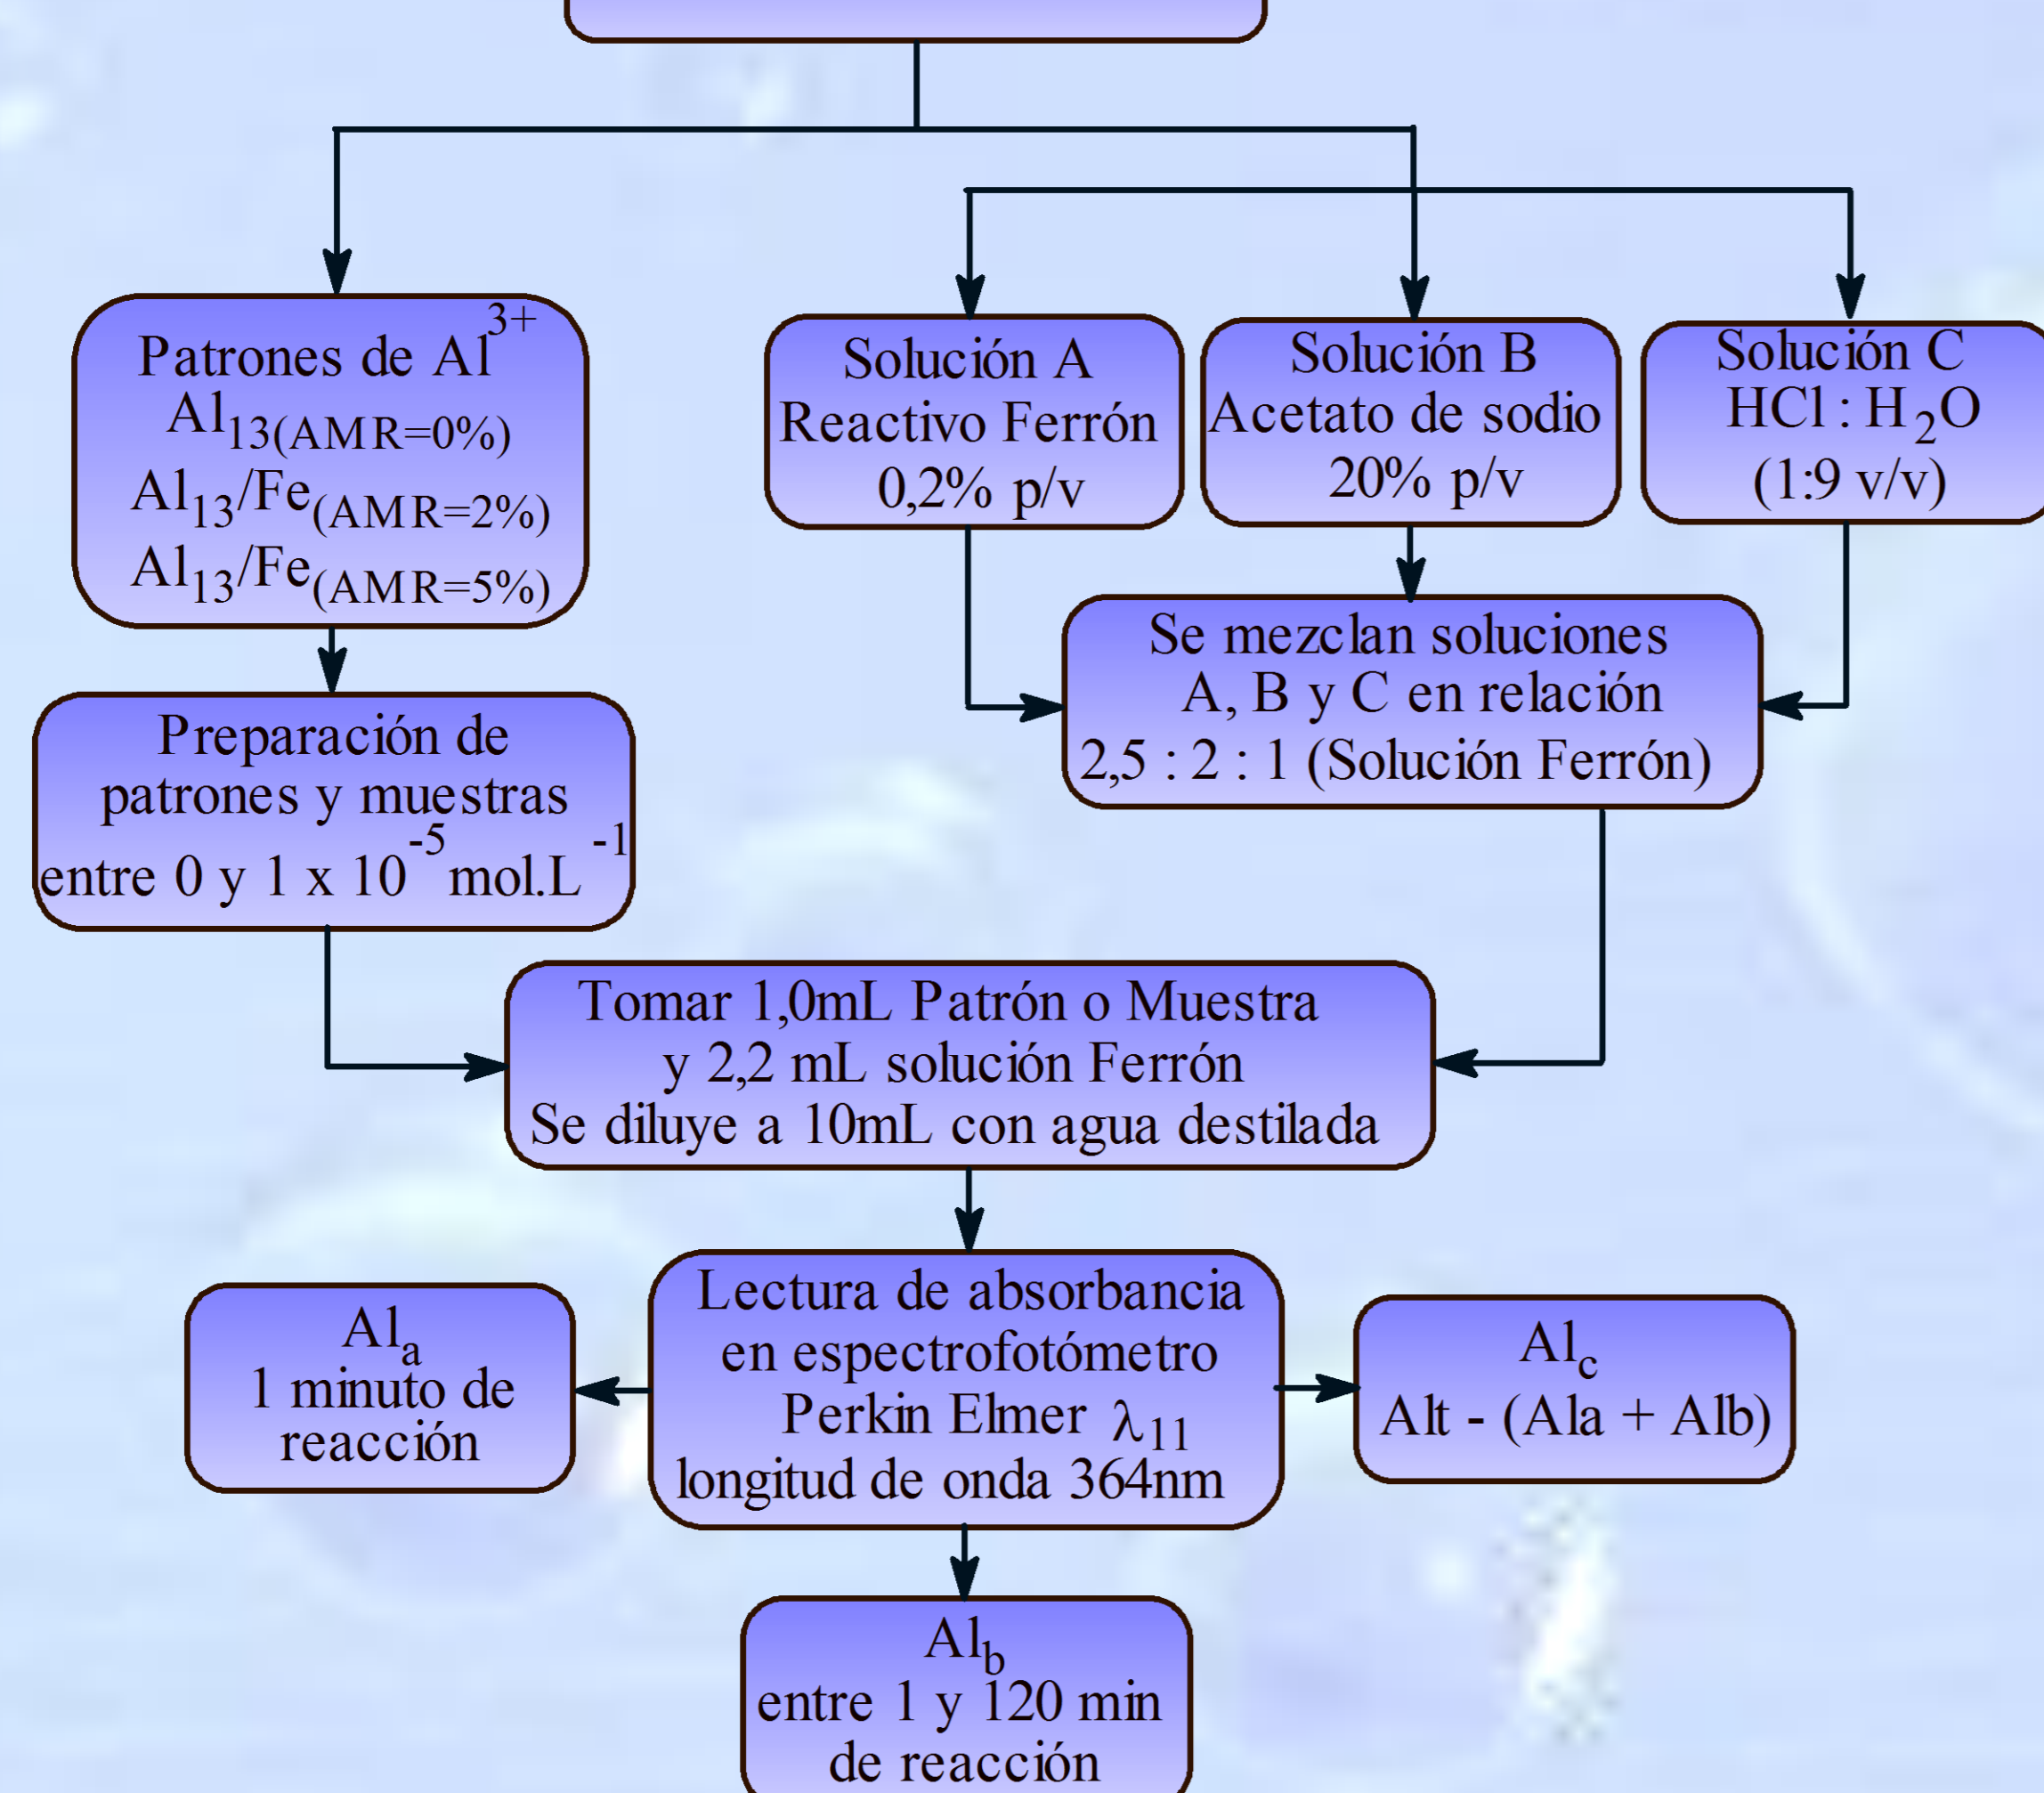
Patrones de $Al^{3+}$
$Al_{13(AMR=0\%)}$
$Al_{13}/Fe_{(AMR=2\%)}$
$Al_{13}/Fe_{(AMR=5\%)}$

Solución A
Reactivo Ferrón
0,2% p/v

Solución B
Acetato de sodio
20% p/v

Solución C
HCl : $H_2O$
(1:9 v/v)

Preparación de patrones y muestras entre 0 y 1 x $10^{-5}$ mol.$L^{-1}$

Se mezclan soluciones A, B y C en relación 2,5 : 2 : 1 (Solución Ferrón)

Tomar 1,0mL Patrón o Muestra
y 2,2 mL solución Ferrón
Se diluye a 10mL con agua destilada

$Al_a$
1 minuto de reacción

Lectura de absorbancia en espectrofotómetro Perkin Elmer $\lambda_{11}$
longitud de onda 364nm

$Al_c$
Alt - (Ala + Alb)

$Al_b$
entre 1 y 120 min de reacción